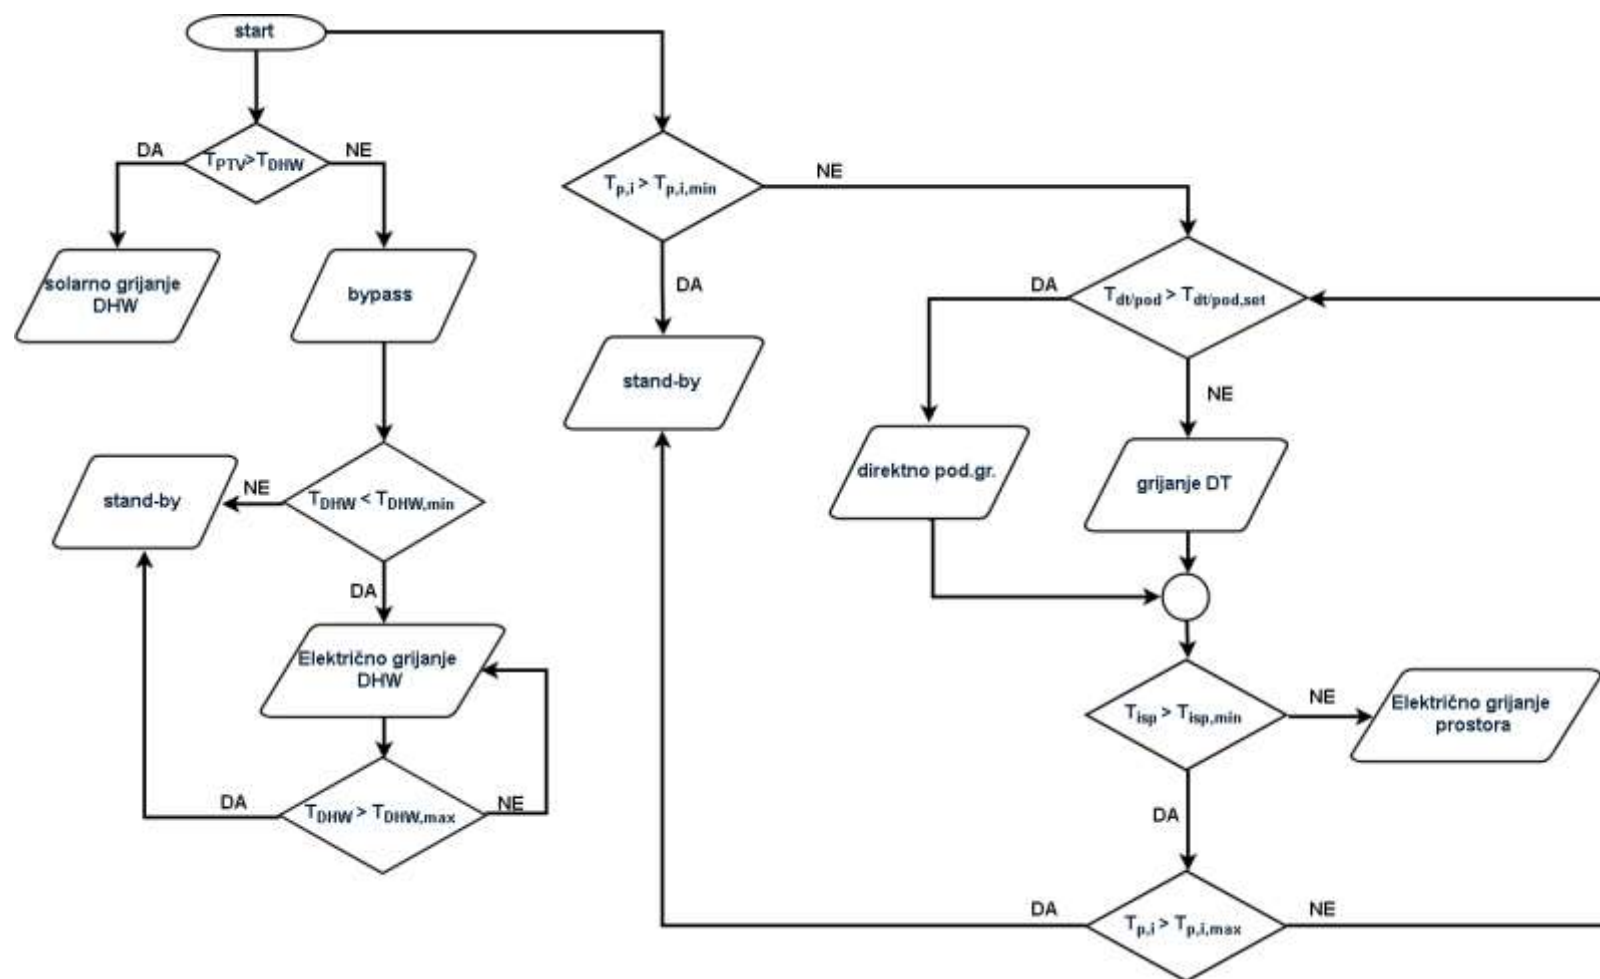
start

DA
$T_{PTV}>T_{DHW}$
NE

solarno grijanje DHW

bypass

stand-by
NE
$T_{DHW} < T_{DHW,min}$
DA

Električno grijanje DHW

DA
$T_{DHW} > T_{DHW,max}$
NE

$T_{p,i} > T_{p,i,min}$
NE
DA

stand-by

DA
$T_{dt/pod} > T_{dt/pod,set}$
NE

direktno pod.gr.

grijanje DT

$T_{isp} > T_{isp,min}$
NE
Električno grijanje prostora
DA

DA
$T_{p,i} > T_{p,i,max}$
NE